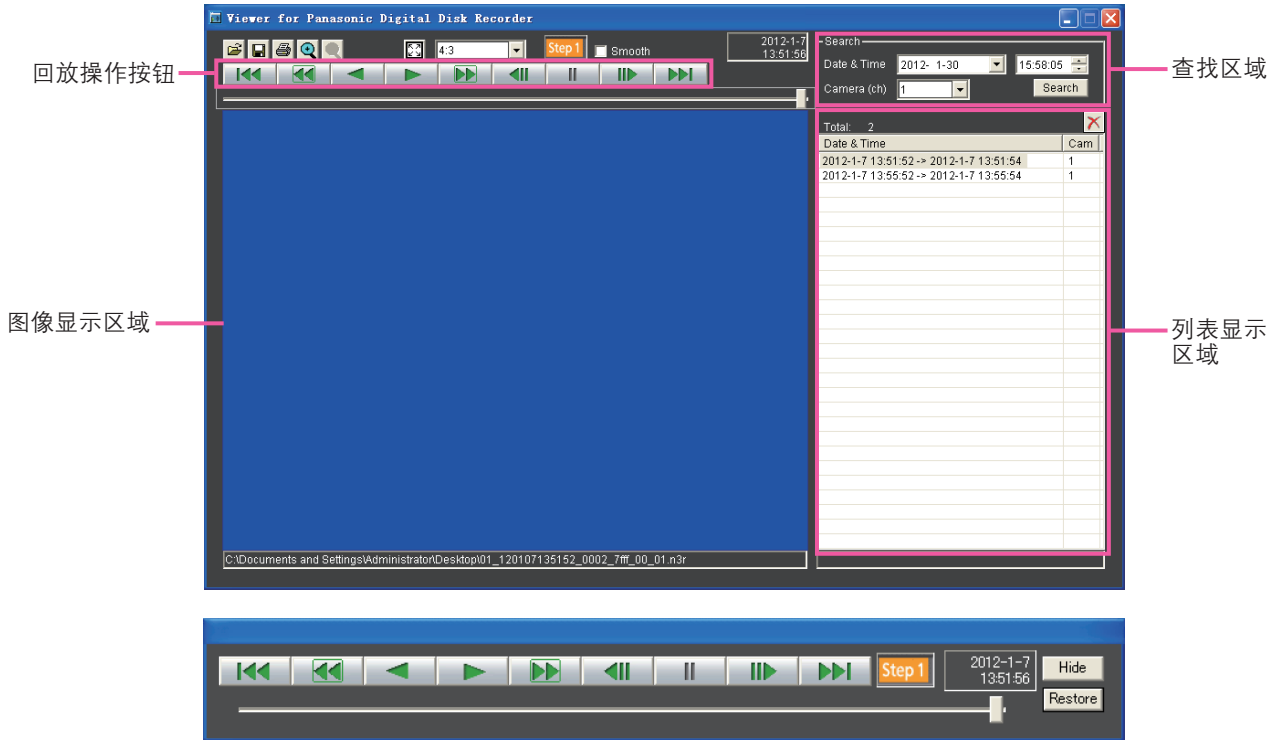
Viewer for Panasonic Digital Disk Recorder

4:3
Step 1
Smooth
2012-1-7
13:51:56

回放操作按钮

Search
Date & Time 2012- 1-30 15:58:05
Camera (ch) 1
Search

查找区域

Total: 2

| Date & Time | Cam |
|---|---|
| 2012-1-7 13:51:52 -> 2012-1-7 13:51:54 | 1 |
| 2012-1-7 13:55:52 -> 2012-1-7 13:55:54 | 1 |

图像显示区域

列表显示区域

C:\Documents and Settings\Administrator\Desktop\01_120107135152_0002_7fff_00_01.n3r

Step 1
2012-1-7
13:51:56
Hide
Restore